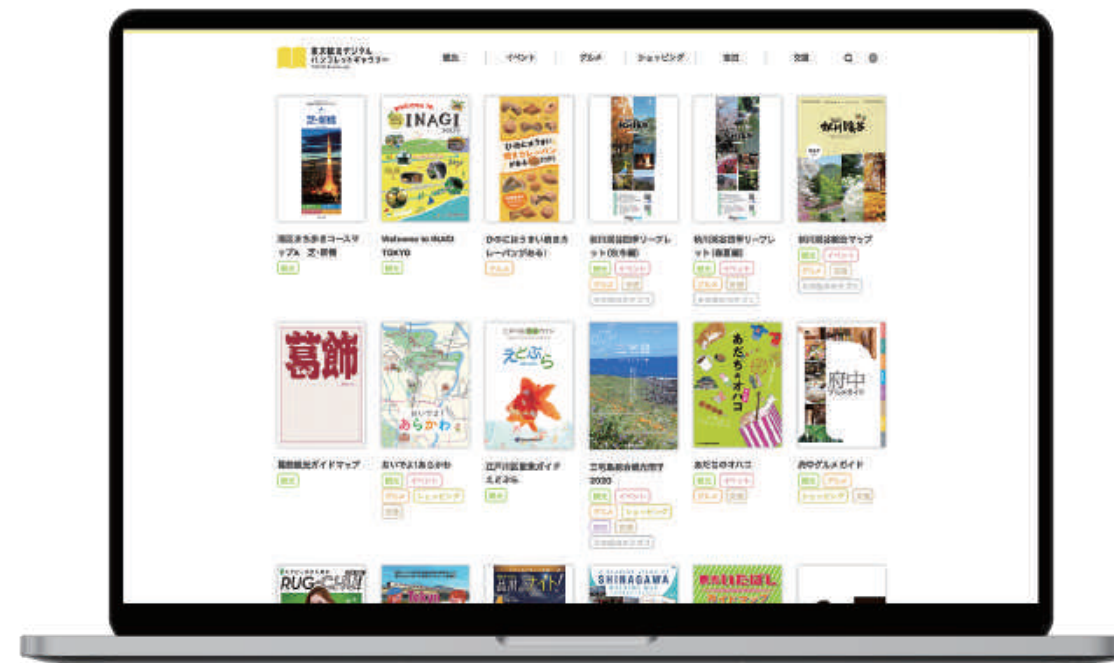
東京観光デジタルパンフレットギャラリー

観光 | イベント | グルメ | ショッピング | 宿泊 | 交通

芝・部増

INAGI

葛飾

えどぶら

あだちのオハコ

府中

港区まち歩きコースマップ& 芝・部増
観光

Welcome to INAGI TOKYO
観光

ひかにおうまい焼きたてパンがある!
グルメ

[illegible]リーフレット(秋冬編)
観光 イベント グルメ 交通 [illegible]

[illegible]リーフレット(春夏編)
観光 イベント グルメ 交通 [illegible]

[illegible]観光マップ
観光 イベント グルメ 交通 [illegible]

葛飾観光ガイドマップ
観光

おいでよ!あらかわ
観光 イベント グルメ ショッピング 交通

江戸川区観光ガイド えどぶら
観光

三宅島観光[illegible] 2020
観光 イベント グルメ ショッピング 宿泊 交通 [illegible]

あだちのオハコ
観光 イベント グルメ 交通

府中グルメガイド
観光 グルメ ショッピング 交通

RUG-CHU!

SHINAGAWA